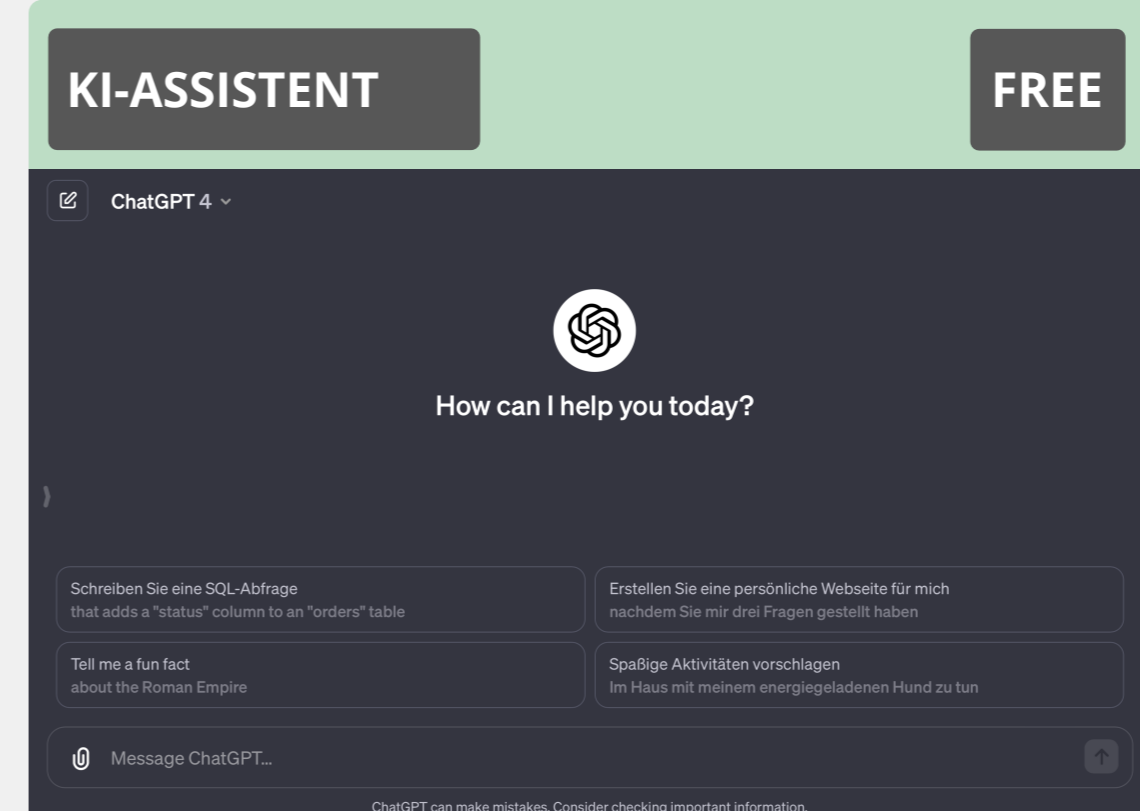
KI-ASSISTENT

FREE

ChatGPT 4

How can I help you today?

Schreiben Sie eine SQL-Abfrage
that adds a "status" column to an "orders" table

Erstellen Sie eine persönliche Webseite für mich
nachdem Sie mir drei Fragen gestellt haben

Tell me a fun fact
about the Roman Empire

Spaßige Aktivitäten vorschlagen
Im Haus mit meinem energiegeladenen Hund zu tun

Message ChatGPT...

ChatGPT can make mistakes. Consider checking important information.